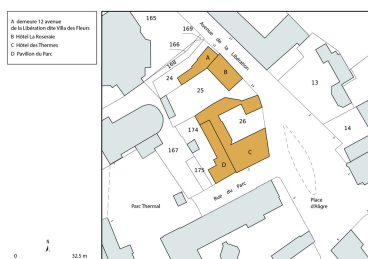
A demeure 12 avenue de la Libération dite Villa des Fleurs
B Hôtel La Roseraie
C Hôtel des Thermes
D Pavillon du Parc

165
169
166
168
24
A
B
Avenue de la Libération
13
25
26
174
C
14
167
D
175
Rue du Parc
Parc Thermal
Place d'Alègre
N
0
32,5 m